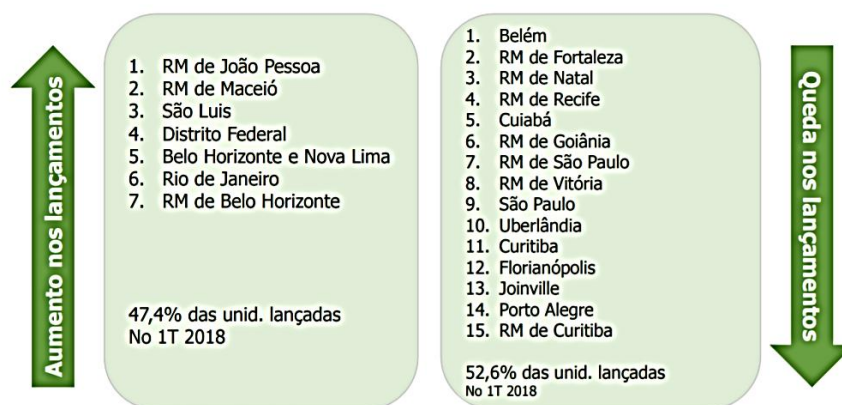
Aumento nos lançamentos

1. RM de João Pessoa
2. RM de Maceió
3. São Luis
4. Distrito Federal
5. Belo Horizonte e Nova Lima
6. Rio de Janeiro
7. RM de Belo Horizonte

47,4% das unid. lançadas
No 1T 2018

1. Belém
2. RM de Fortaleza
3. RM de Natal
4. RM de Recife
5. Cuiabá
6. RM de Goiânia
7. RM de São Paulo
8. RM de Vitória
9. São Paulo
10. Uberlândia
11. Curitiba
12. Florianópolis
13. Joinville
14. Porto Alegre
15. RM de Curitiba

52,6% das unid. lançadas
No 1T 2018

Queda nos lançamentos